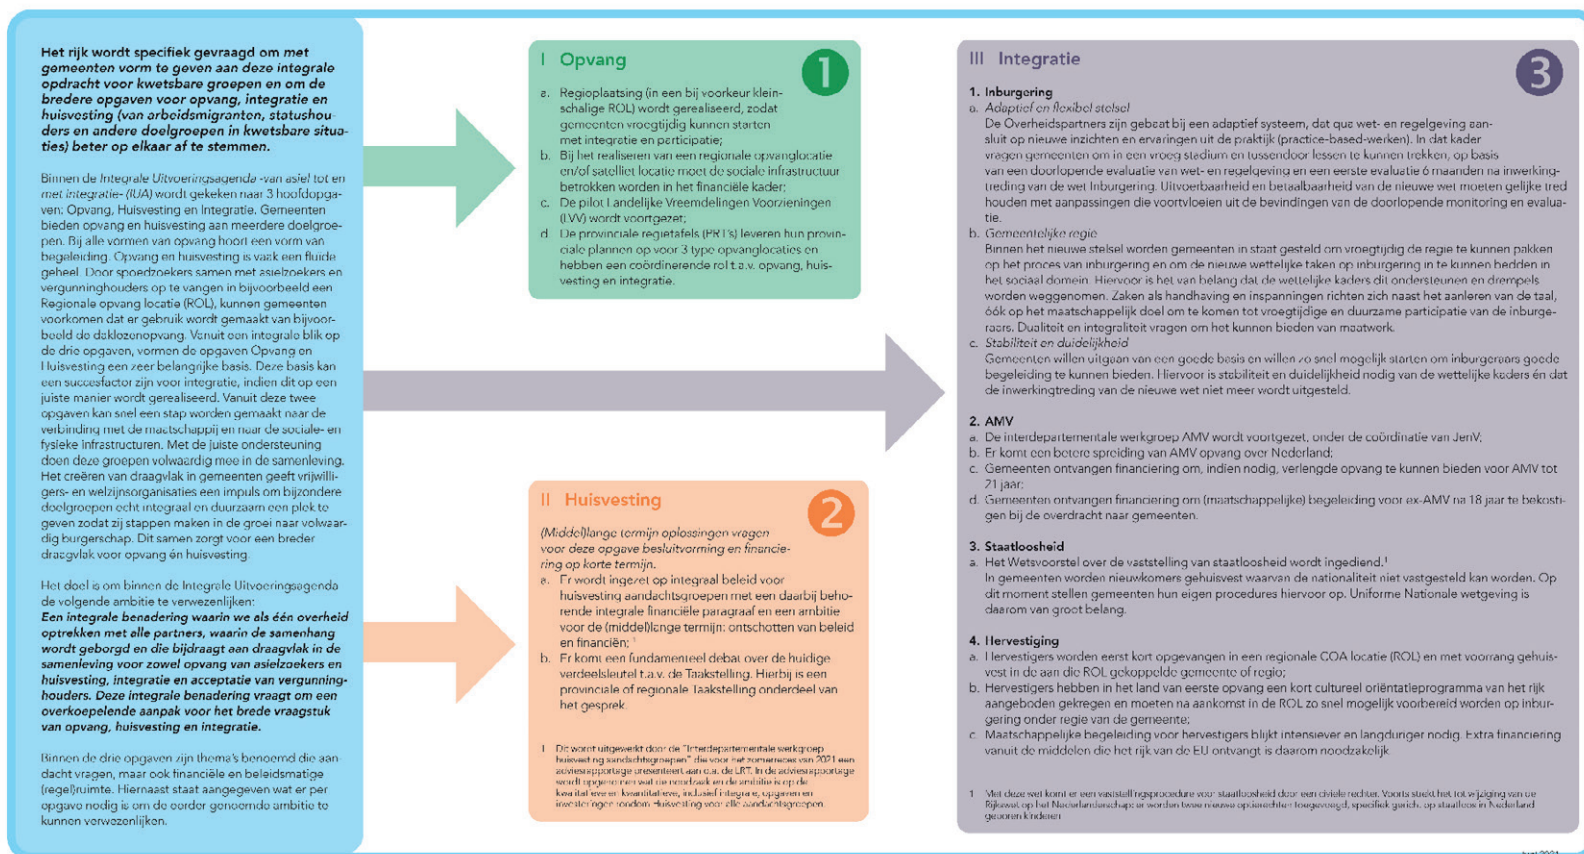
Het rijk wordt specifiek gevraagd om met gemeenten vorm te geven aan deze integrale opdracht voor kwetsbare groepen en om de bredere opgaven voor opvang, integratie en huisvesting (van arbeidsmigranten, statushouders en andere doelgroepen in kwetsbare situaties) beter op elkaar af te stemmen.

Binnen de Integrale Uitvoeringsagenda -van asiel tot en met integratie- (IUA) wordt gekeken naar 3 hoofdopgaven: Opvang, Huisvesting en Integratie. Gemeenten bieden opvang en huisvesting aan meerdere doelgroepen. Bij alle vormen van opvang hoort een vorm van begeleiding. Opvang en huisvesting is vaak een fluïde geheel. Door spoedzoekers samen met asielzoekers en vergunninghouders op te vangen in bijvoorbeeld een Regionale opvang locatie (ROL), kunnen gemeenten voorkomen dat er gebruik wordt gemaakt van bijvoorbeeld de daklozenopvang. Vanuit een integrale blik op de drie opgaven, vormen de opgaven Opvang en Huisvesting een zeer belangrijke basis. Deze basis kan een succesfactor zijn voor integratie, indien dit op een juiste manier wordt gerealiseerd. Vanuit deze twee opgaven kan snel een stap worden gemaakt naar de verbinding met de maatschappij en naar de sociale- en fysieke infrastructuren. Met de juiste ondersteuning doen deze groepen volwaardig mee in de samenleving. Het creëren van draagvlak in gemeenten geeft vrijwilligers- en welzijnsorganisaties een impuls om bijzondere doelgroepen echt integraal en duurzaam een plek te geven zodat zij stappen maken in de groei naar volwaardig burgerschap. Dit samen zorgt voor een breder draagvlak voor opvang én huisvesting.

Het doel is om binnen de Integrale Uitvoeringsagenda de volgende ambitie te verwezenlijken:
Een integrale benadering waarin we als één overheid optrekken met alle partners, waarin de samenhang wordt geborgd en die bijdraagt aan draagvlak in de samenleving voor zowel opvang van asielzoekers en huisvesting, integratie en acceptatie van vergunninghouders. Deze integrale benadering vraagt om een overkoepelende aanpak voor het brede vraagstuk van opvang, huisvesting en integratie.

Binnen de drie opgaven zijn thema's benoemd die aandacht vragen, maar ook financiële en beleidsmatige (regel)ruimte. Hiernaast staat aangegeven wat er per opgave nodig is om de eerder genoemde ambitie te kunnen verwezenlijken.

I Opvang
1
a. Regioplaatsing (in een bij voorkeur kleinschalige ROL) wordt gerealiseerd, zodat gemeenten vroegtijdig kunnen starten met integratie en participatie;
b. Bij het realiseren van een regionale opvanglocatie en/of satelliet locatie moet de sociale infrastructuur betrokken worden in het financiële kader;
c. De pilot Landelijke Vreemdelingen Voorzieningen (LVV) wordt voortgezet;
d. De provinciale regietafels (PRT's) leveren hun provinciale plannen op voor 3 type opvanglocaties en hebben een coördinerende rol t.a.v. opvang, huisvesting en integratie.

II Huisvesting
2
(Middel)lange termijn oplossingen vragen voor deze opgave besluitvorming en financiering op korte termijn.
a. Er wordt ingezet op integraal beleid voor huisvesting aandachtsgroepen met een daarbij behorende integrale financiële paragraaf en een ambitie voor de (middel)lange termijn: ontschotten van beleid en financiën; ¹
b. Er komt een fundamenteel debat over de huidige verdeelsleutel t.a.v. de Taakstelling. Hierbij is een provinciale of regionale Taakstelling onderdeel van het gesprek.

1 Dit wordt uitgewerkt door de "Interdepartementale werkgroep huisvesting aandachtsgroepen" die voor het zomerreces van 2021 een adviesrapportage presenteert aan o.a. de LRT. In de adviesrapportage wordt opgenomen wat de noodzaak en de ambitie is op de kwalitatieve en kwantitatieve, inclusief integrale, opgaven en investeringen rondom Huisvesting voor alle aandachtsgroepen.

III Integratie
3
1. Inburgering
a. Adaptief en flexibel stelsel
De Overheidspartners zijn gebaat bij een adaptief systeem, dat qua wet- en regelgeving aansluit op nieuwe inzichten en ervaringen uit de praktijk (practice-based-werken). In dat kader vragen gemeenten om in een vroeg stadium en tussendoor lessen te kunnen trekken, op basis van een doorlopende evaluatie van wet- en regelgeving en een eerste evaluatie 6 maanden na inwerkingtreding van de wet Inburgering. Uitvoerbaarheid en betaalbaarheid van de nieuwe wet moeten gelijke tred houden met aanpassingen die voortvloeien uit de bevindingen van de doorlopende monitoring en evaluatie.
b. Gemeentelijke regie
Binnen het nieuwe stelsel worden gemeenten in staat gesteld om vroegtijdig de regie te kunnen pakken op het proces van inburgering en om de nieuwe wettelijke taken op inburgering in te kunnen bedden in het sociaal domein. Hiervoor is het van belang dat de wettelijke kaders dit ondersteunen en drempels worden weggenomen. Zaken als handhaving en inspanningen richten zich naast het aanleren van de taal, óók op het maatschappelijk doel om te komen tot vroegtijdige en duurzame participatie van de inburgeraars. Dualiteit en integraliteit vragen om het kunnen bieden van maatwerk.
c. Stabiliteit en duidelijkheid
Gemeenten willen uitgaan van een goede basis en willen zo snel mogelijk starten om inburgeraars goede begeleiding te kunnen bieden. Hiervoor is stabiliteit en duidelijkheid nodig van de wettelijke kaders en dat de inwerkingtreding van de nieuwe wet niet meer wordt uitgesteld.

2. AMV
a. De interdepartementale werkgroep AMV wordt voortgezet, onder de coördinatie van JenV.
b. Er komt een betere spreiding van AMV opvang over Nederland;
c. Gemeenten ontvangen financiering om, indien nodig, verlengde opvang te kunnen bieden voor AMV tot 21 jaar;
d. Gemeenten ontvangen financiering om (maatschappelijke) begeleiding voor ex-AMV na 18 jaar te bekostigen bij de overdracht naar gemeenten.

3. Staatloosheid
a. Het Wetsvoorstel over de vaststelling van staatloosheid wordt ingediend.¹
In gemeenten worden nieuwkomers gehuisvest waarvan de nationaliteit niet vastgesteld kan worden. Op dit moment stellen gemeenten hun eigen procedures hiervoor op. Uniforme Nationale wetgeving is daarom van groot belang.

4. Hervestiging
a. Hervestigers worden eerst kort opgevangen in een regionale COA locatie (ROL) met voorrang gehuisvest in de aan die ROL gekoppelde gemeente of regio;
b. Hervestigers hebben in het land van eerste opvang een kort cultureel oriëntatieprogramma van het rijk aangeboden gekregen en moeten na aankomst in de ROL zo snel mogelijk voorbereid worden op inburgering onder regie van de gemeente;
c. Maatschappelijke begeleiding voor hervestigers blijkt intensiever en langduriger nodig. Extra financiering vanuit de middelen die het rijk van de EU ontvangt is daarom noodzakelijk.

1 Met deze wet komt er een vaststellingsprocedure voor staatloosheid door een civiele rechter. Voorts strekt het tot wijziging van de Rijkswet op het Nederlanderschap: er worden twee nieuwe optierechten toegevoegd, specifiek gericht op staatloos in Nederland geboren kinderen.